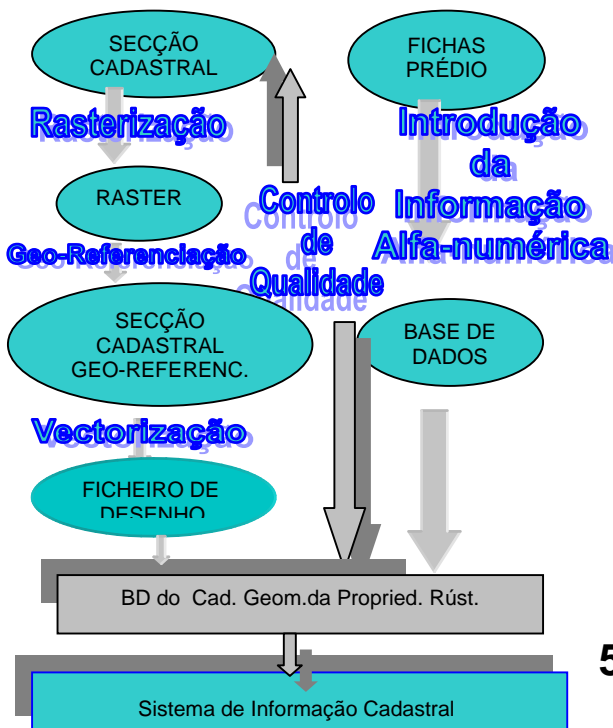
SECÇÃO CADASTRAL

FICHAS PRÉDIO

Rasterização

Introdução da Informação Alfa-numérica

RASTER

Controlo de Qualidade

Geo-Referenciação

SECÇÃO CADASTRAL GEO-REFERENC.

BASE DE DADOS

Vectorização

FICHEIRO DE DESENHO

BD do Cad. Geom.da Propried. Rúst.

5

Sistema de Informação Cadastral